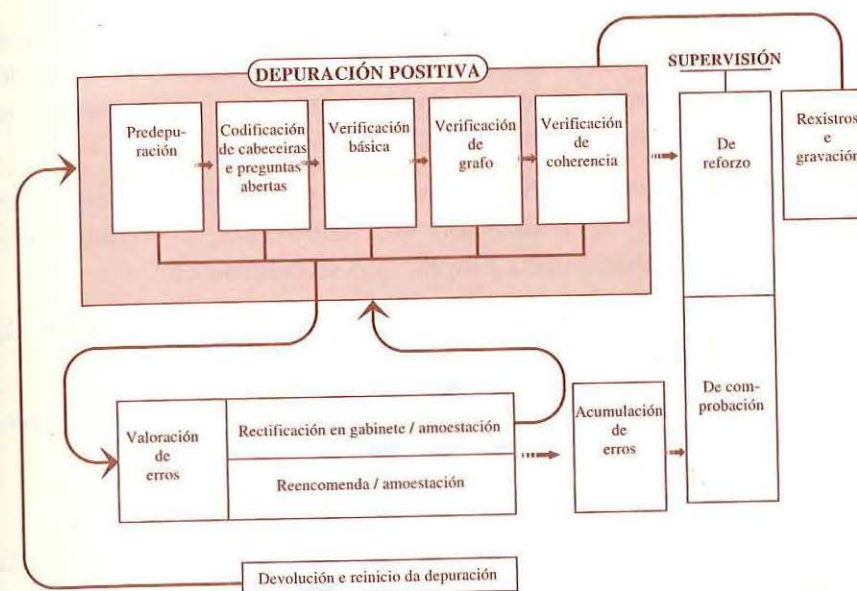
DEPURACIÓN POSITIVA

SUPERVISIÓN

Predepuración

Codificación de cabeceiras e preguntas abertas

Verificación básica

Verificación de grafo

Verificación de coherencia

De reforzo

Rexistros e gravación

Valoración de erros

Rectificación en gabinete / amoestación

Reencomenda / amoestación

Acumulación de erros

De comprobación

Devolución e reinicio da depuración